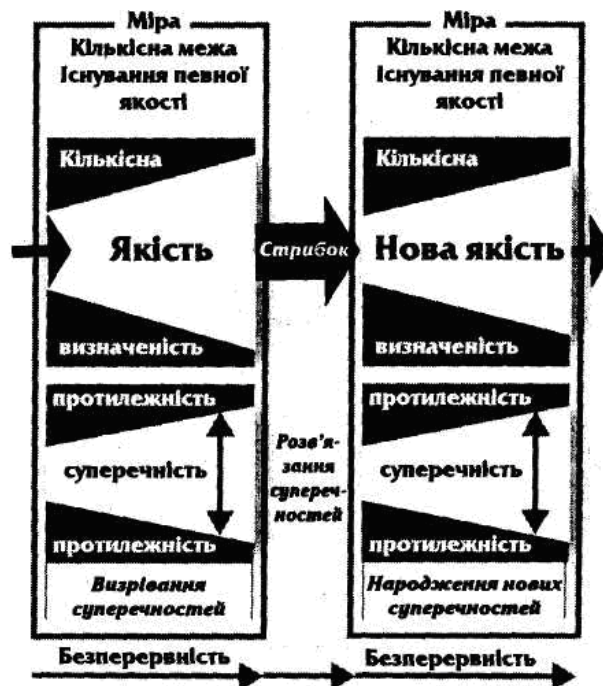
Міра
Кількісна межа існування певної якості

Кількісна

Якість

визначеність

протилежність

суперечність

протилежність

Визрівання суперечностей

Стрибок

Розв'язання суперечностей

Міра
Кількісна межа існування певної якості

Кількісна

Нова якість

визначеність

протилежність

суперечність

протилежність

Народження нових суперечностей

Безперервність

Безперервність